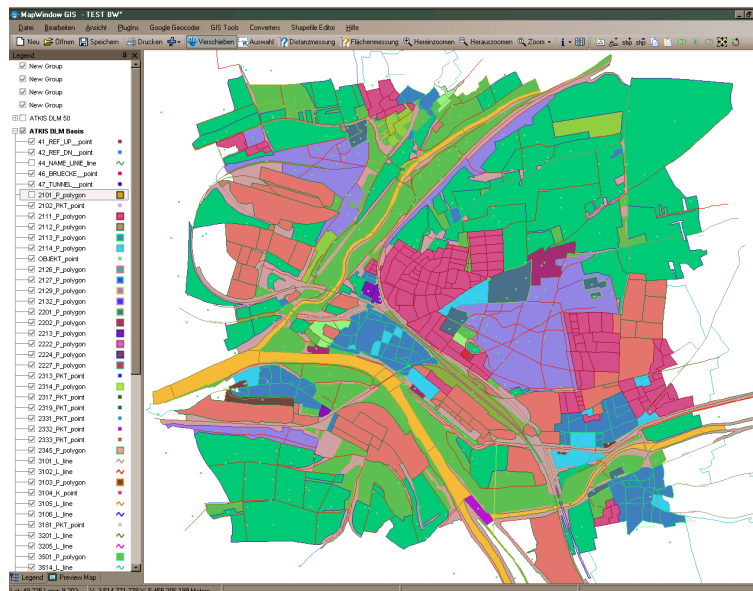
MapWindow GIS - TEST BW*

Datei Bearbeiten Ansicht Plugins Google Geocoder GIS Tools Converters Shapefile Editor Hilfe

Neu Öffnen Speichern Drucken Verschieben Auswahl Distanzmessung Flächenmessung Hereinzoomen Herauszoomen Zoom

Legend

New Group
New Group
New Group
New Group
ATKIS DLM 50
ATKIS DLM Basis
41_REF_UP__point
42_REF_DN__point
44_NAME_LINIE_line
46_BRUECKE__point
47_TUNNEL__point
2101_P_polygon
2102_PKT_point
2111_P_polygon
2112_P_polygon
2113_P_polygon
2114_P_polygon
OBJEKT_point
2126_P_polygon
2127_P_polygon
2129_P_polygon
2132_P_polygon
2201_P_polygon
2202_P_polygon
2213_P_polygon
2222_P_polygon
2224_P_polygon
2227_P_polygon
2313_PKT_point
2314_P_polygon
2317_PKT_point
2319_PKT_point
2331_PKT_point
2332_PKT_point
2333_PKT_point
2345_P_polygon
3101_L_line
3102_L_line
3103_P_polygon
3104_K_point
3105_L_line
3106_L_line
3181_PKT_point
3201_L_line
3205_L_line
3501_P_polygon
3514_L_line

Legend Preview Map

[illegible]